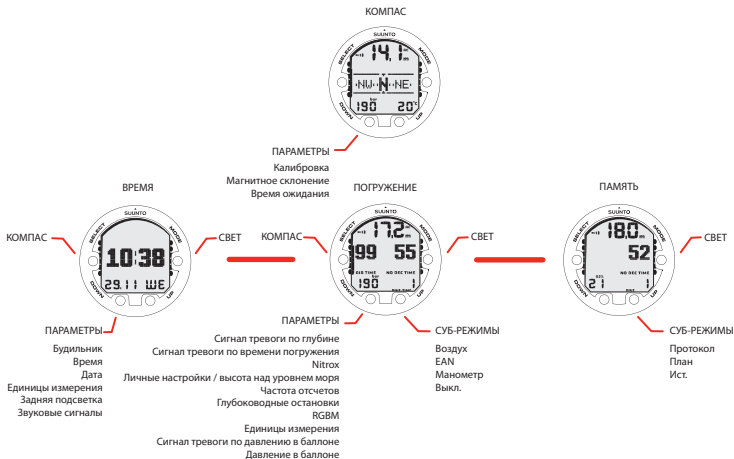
КОМПАС

SUUNTO
SELECT
MODE
DOWN
UP
14.1 m
NW N NE
190 bar
20°

ПАРАМЕТРЫ
Калибровка
Магнитное склонение
Время ожидания

ВРЕМЯ

КОМПАС

SUUNTO
SELECT
MODE
DOWN
UP
10:38
29.11 WE

СВЕТ

ПАРАМЕТРЫ
Будильник
Время
Дата
Единицы измерения
Задняя подсветка
Звуковые сигналы

ПОГРУЖЕНИЕ

КОМПАС

SUUNTO
SELECT
MODE
DOWN
UP
17.2 m
99
55
AIR TIME
NO DEC TIME
190 bar
1

СВЕТ

ПАРАМЕТРЫ
Сигнал тревоги по глубине
Сигнал тревоги по времени погружения
Nitrox
Личные настройки / высота над уровнем моря
Частота отсчетов
Глубоководные остановки
RGBM
Единицы измерения
Сигнал тревоги по давлению в баллоне
Давление в баллоне

СУБ-РЕЖИМЫ
Воздух
EAN
Манометр
Выкл.

ПАМЯТЬ

SUUNTO
SELECT
MODE
DOWN
UP
18.0 m
52
NO DEC TIME
21
1

СВЕТ

СУБ-РЕЖИМЫ
Протокол
План
Ист.